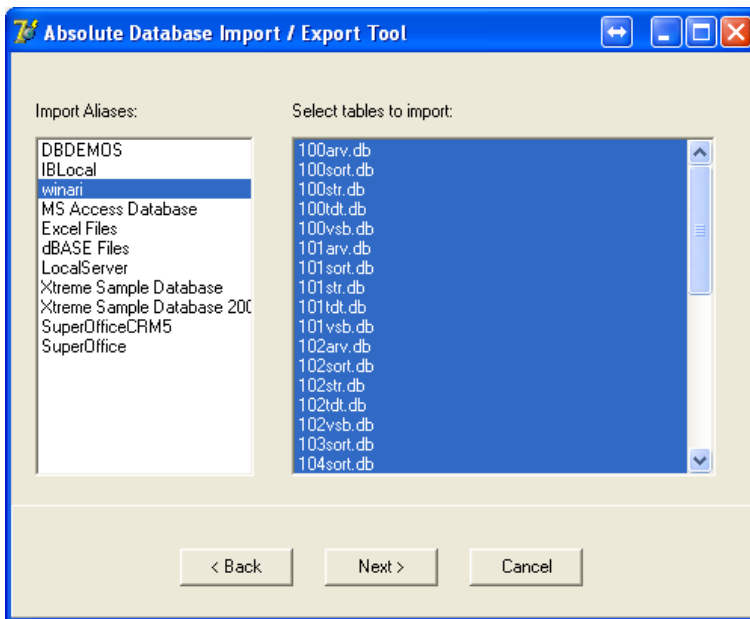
Absolute Database Import / Export Tool

Import Aliases:

DBDEMOS
IBLocal
winari
MS Access Database
Excel Files
dBASE Files
LocalServer
Xtreme Sample Database
Xtreme Sample Database 200
SuperOfficeCRM5
SuperOffice

Select tables to import:

100arv.db
100sort.db
100str.db
100tdt.db
100vsb.db
101arv.db
101sort.db
101str.db
101tdt.db
101vsb.db
102arv.db
102sort.db
102str.db
102tdt.db
102vsb.db
103sort.db
104sort.db

< Back
Next >
Cancel